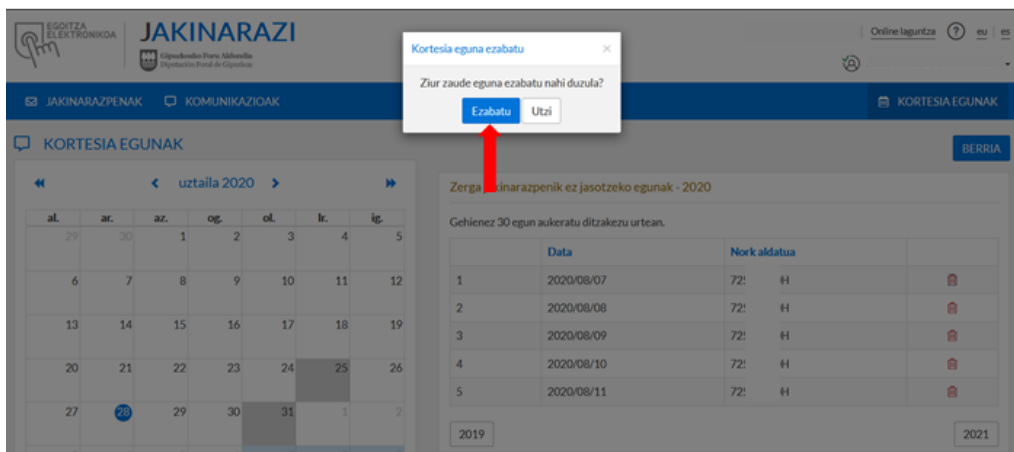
EGOITZA ELEKTRONIKOA
JAKINARAZI
Gipuzkoako Foru Aldundia
Diputación Foral de Gipuzkoa

Online laguntza ? eu | es

JAKINARAZPENAK KOMUNIKAZIOAK KORTESIA EGUNAK

Kortesia eguna ezabatu ×
Ziur zaude eguna ezabatu nahi duzula?
Ezabatu Utzi

KORTESIA EGUNAK

BERRIA

« ‹ uztaila 2020 › »

| al. | ar. | az. | og. | ol. | lr. | ig. |
|---|---|---|---|---|---|---|
| 29 | 30 | 1 | 2 | 3 | 4 | 5 |
| 6 | 7 | 8 | 9 | 10 | 11 | 12 |
| 13 | 14 | 15 | 16 | 17 | 18 | 19 |
| 20 | 21 | 22 | 23 | 24 | 25 | 26 |
| 27 | 28 | 29 | 30 | 31 | 1 | 2 |

Zerga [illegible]akinarazpenik ez jasotzeko egunak - 2020

Gehienez 30 egun aukeratu ditzakezu urtean.

| | Data | Nork aldatua | |
|---|---|---|---|
| 1 | 2020/08/07 | 72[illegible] H | |
| 2 | 2020/08/08 | 72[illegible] H | |
| 3 | 2020/08/09 | 72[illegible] H | |
| 4 | 2020/08/10 | 72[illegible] H | |
| 5 | 2020/08/11 | 72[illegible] H | |

2019 2021